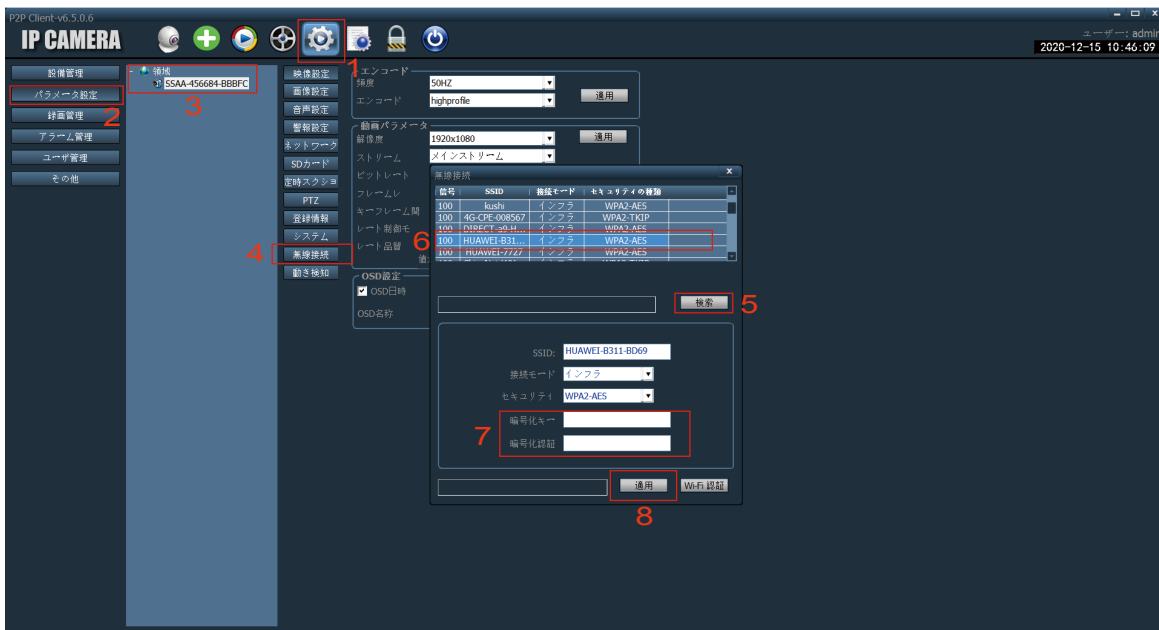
P2P Client-v6.5.0.6

IP CAMERA

ユーザー: admin
2020-12-15 10:46:09

1

設備管理
パラメータ設定
2
録画管理
アラーム管理
ユーザ管理
その他

領域
SSAA-456684-BBBFC
3

映像設定
画像設定
音声設定
警報設定
ネットワーク
SDカード
定時スクショ
PTZ
登録情報
システム
4
無線接続
動き検知

エンコード
頻度 50HZ
エンコード highprofile
適用

動画パラメータ
解像度 1920x1080
適用
ストリーム メインストリーム
ビットレート
フレームレ
キーフレーム間
レート制御モ
レート品質
値

OSD設定
OSD日時
OSD名称

無線接続

| 信号 | SSID | 接続モード | セキュリティの種類 |
|---|---|---|---|
| 100 | kushi | インフラ | WPA2-AES |
| 100 | 4G-CPE-008567 | インフラ | WPA2-TKIP |
| 100 | DIRECT-a9-H... | インフラ | WPA2-AES |
| 100 | HUAWEI-B31... | インフラ | WPA2-AES |
| 100 | HUAWEI-7727 | インフラ | WPA2-AES |

6

検索
5

SSID: HUAWEI-B311-BD69
接続モード インフラ
セキュリティ WPA2-AES
7
暗号化キー
暗号化認証

適用
Wi-Fi 認証
8